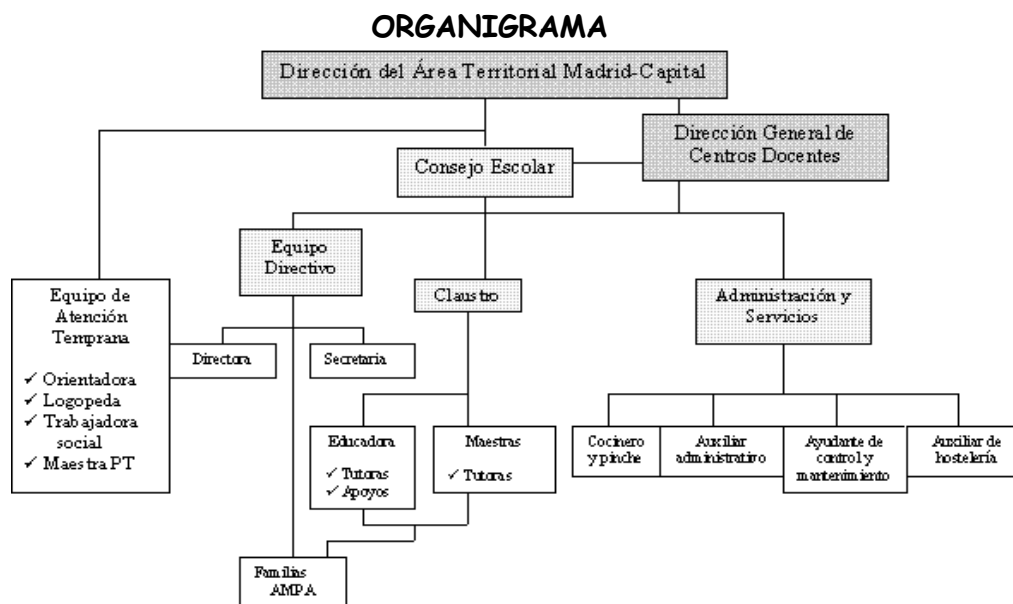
ORGANIGRAMA

Dirección del Área Territorial Madrid-Capital

Dirección General de Centros Docentes

Consejo Escolar

Equipo Directivo

Claustro

Administración y Servicios

Equipo de Atención Temprana

✓ Orientadora
✓ Logopeda
✓ Trabajadora social
✓ Maestra PT

Directora

Secretaria

Educadora

✓ Tutoras
✓ Apoyos

Maestras

✓ Tutoras

Cocinero y pinche

Auxiliar administrativo

Ayudante de control y mantenimiento

Auxiliar de hostelería

Familias AMPA